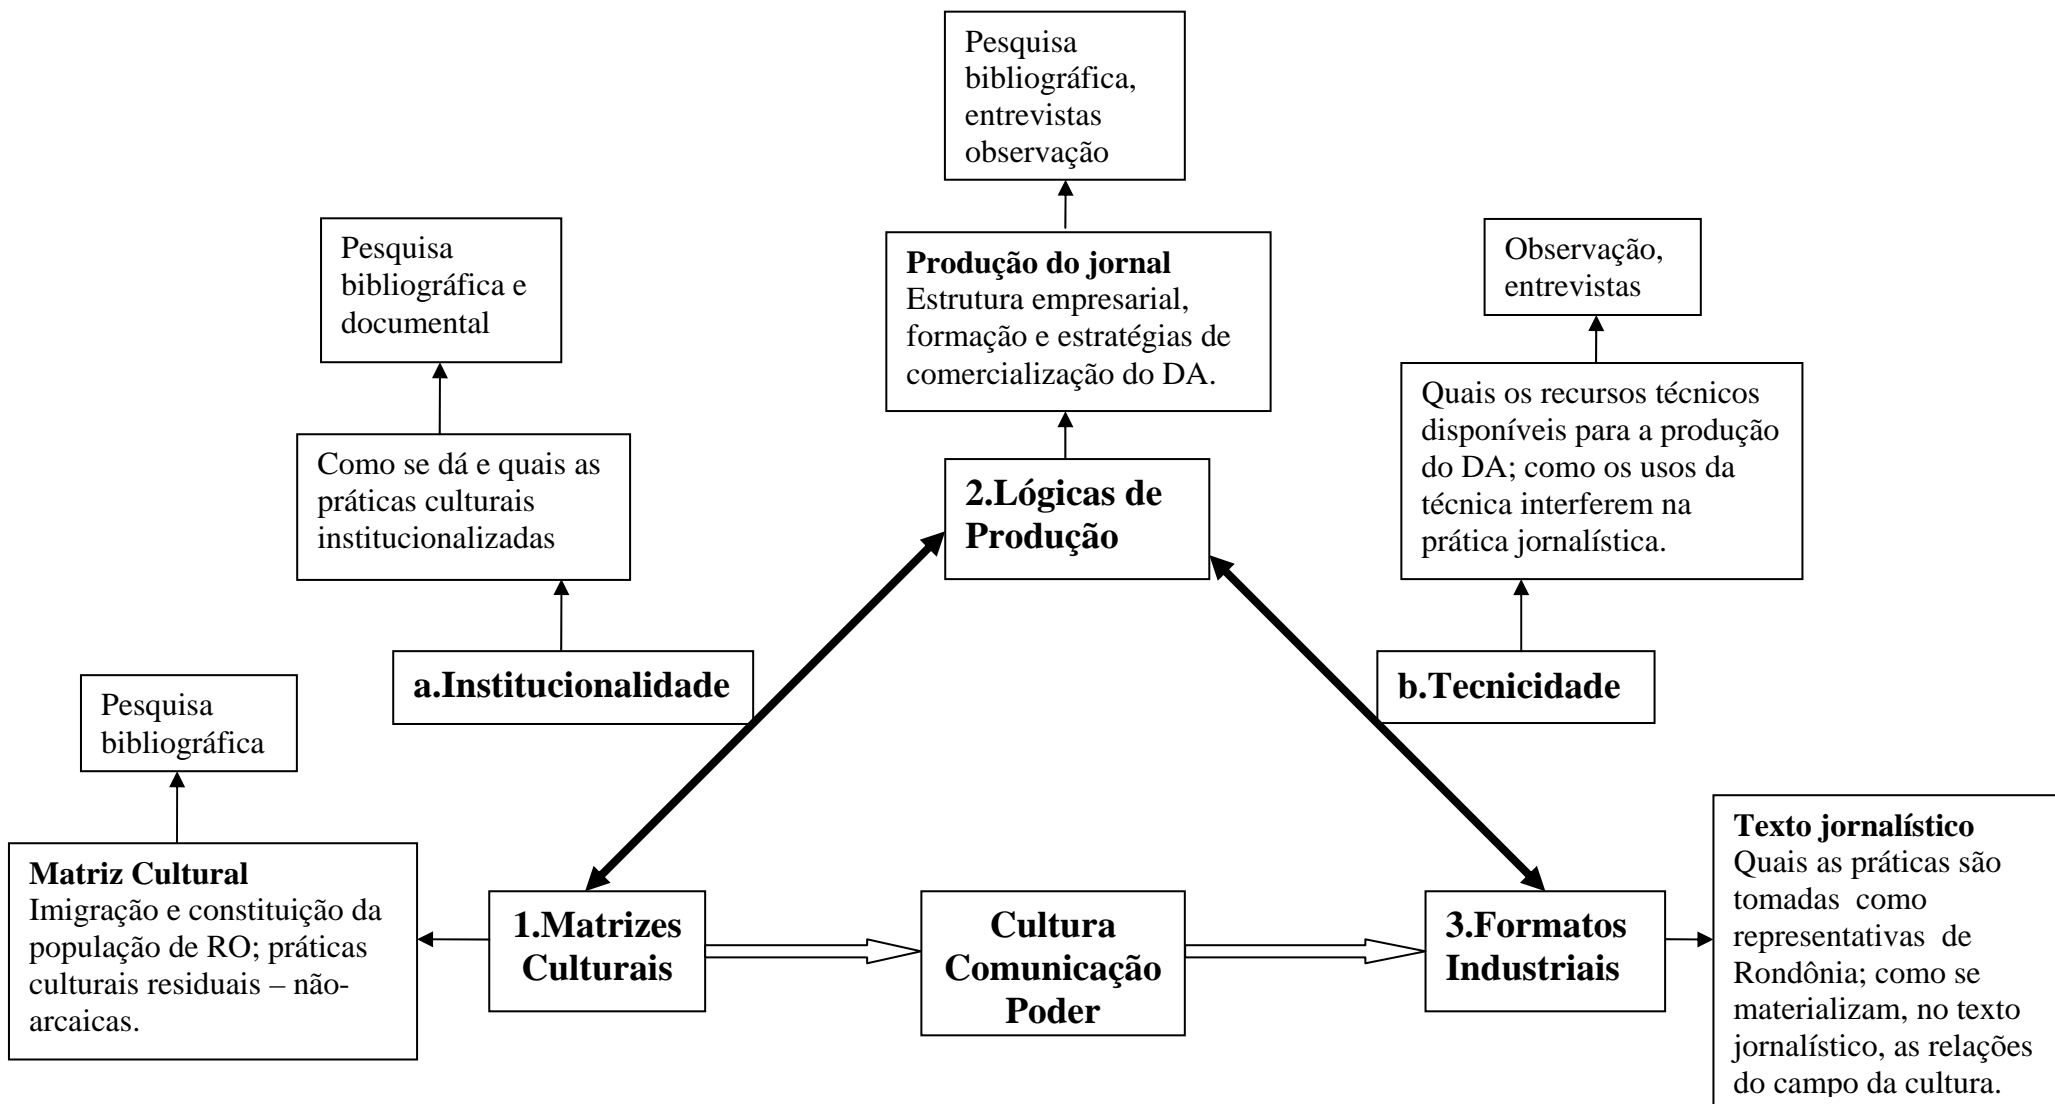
Pesquisa bibliográfica, entrevistas observação

Pesquisa bibliográfica e documental

**Produção do jornal**
Estrutura empresarial, formação e estratégias de comercialização do DA.

Observação, entrevistas

Quais os recursos técnicos disponíveis para a produção do DA; como os usos da técnica interferem na prática jornalística.

Como se dá e quais as práticas culturais institucionalizadas

2.Lógicas de Produção

a.Institucionalidade

b.Tecnicidade

Pesquisa bibliográfica

**Matriz Cultural**
Imigração e constituição da população de RO; práticas culturais residuais – não-arcaicas.

1.Matrizes Culturais

Cultura Comunicação Poder

3.Formatos Industriais

**Texto jornalístico**
Quais as práticas são tomadas como representativas de Rondônia; como se materializam, no texto jornalístico, as relações do campo da cultura.